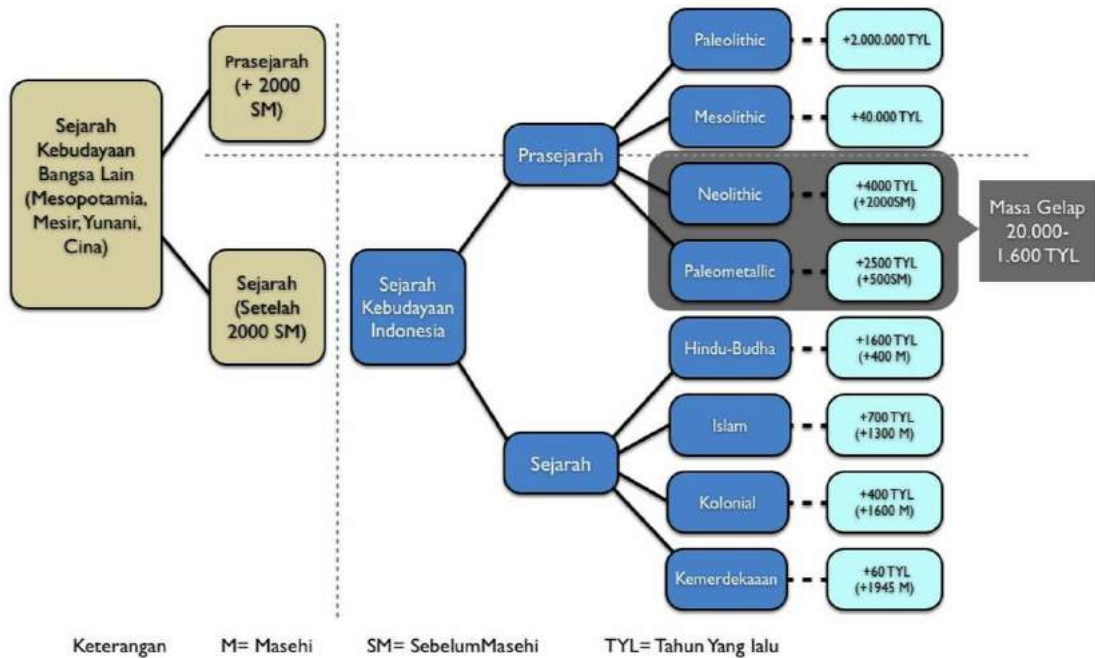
Sejarah Kebudayaan Bangsa Lain (Mesopotamia, Mesir, Yunani, Cina)

Prasejarah (+ 2000 SM)

Sejarah (Setelah 2000 SM)

Sejarah Kebudayaan Indonesia

Prasejarah

Paleolithic
+2.000.000 TYL

Mesolithic
+40.000 TYL

Neolithic
+4000 TYL (+2000SM)

Paleometallic
+2500 TYL (+500SM)

Masa Gelap 20.000-1.600 TYL

Sejarah

Hindu-Budha
+1600 TYL (+400 M)

Islam
+700 TYL (+1300 M)

Kolonial
+400 TYL (+1600 M)

Kemerdekaaan
+60 TYL (+1945 M)

Keterangan M= Masehi SM= SebelumMasehi TYL= Tahun Yang lalu